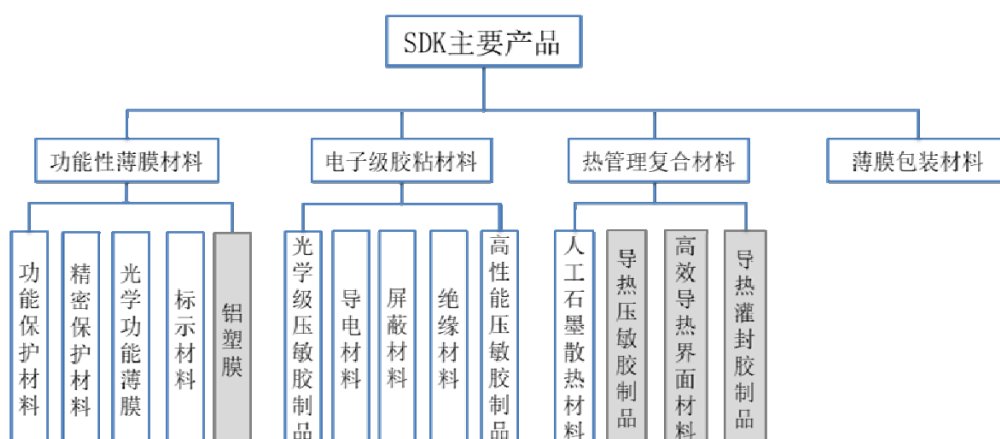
SDK主要产品

功能性薄膜材料
功能保护材料
精密保护材料
光学功能薄膜
标示材料
铝塑膜

电子级胶粘材料
光学级压敏胶制品
导电材料
屏蔽材料
绝缘材料
高性能压敏胶制品

热管理复合材料
人工石墨散热材料
导热压敏胶制品
高效导热界面材料
导热灌封胶制品

薄膜包装材料